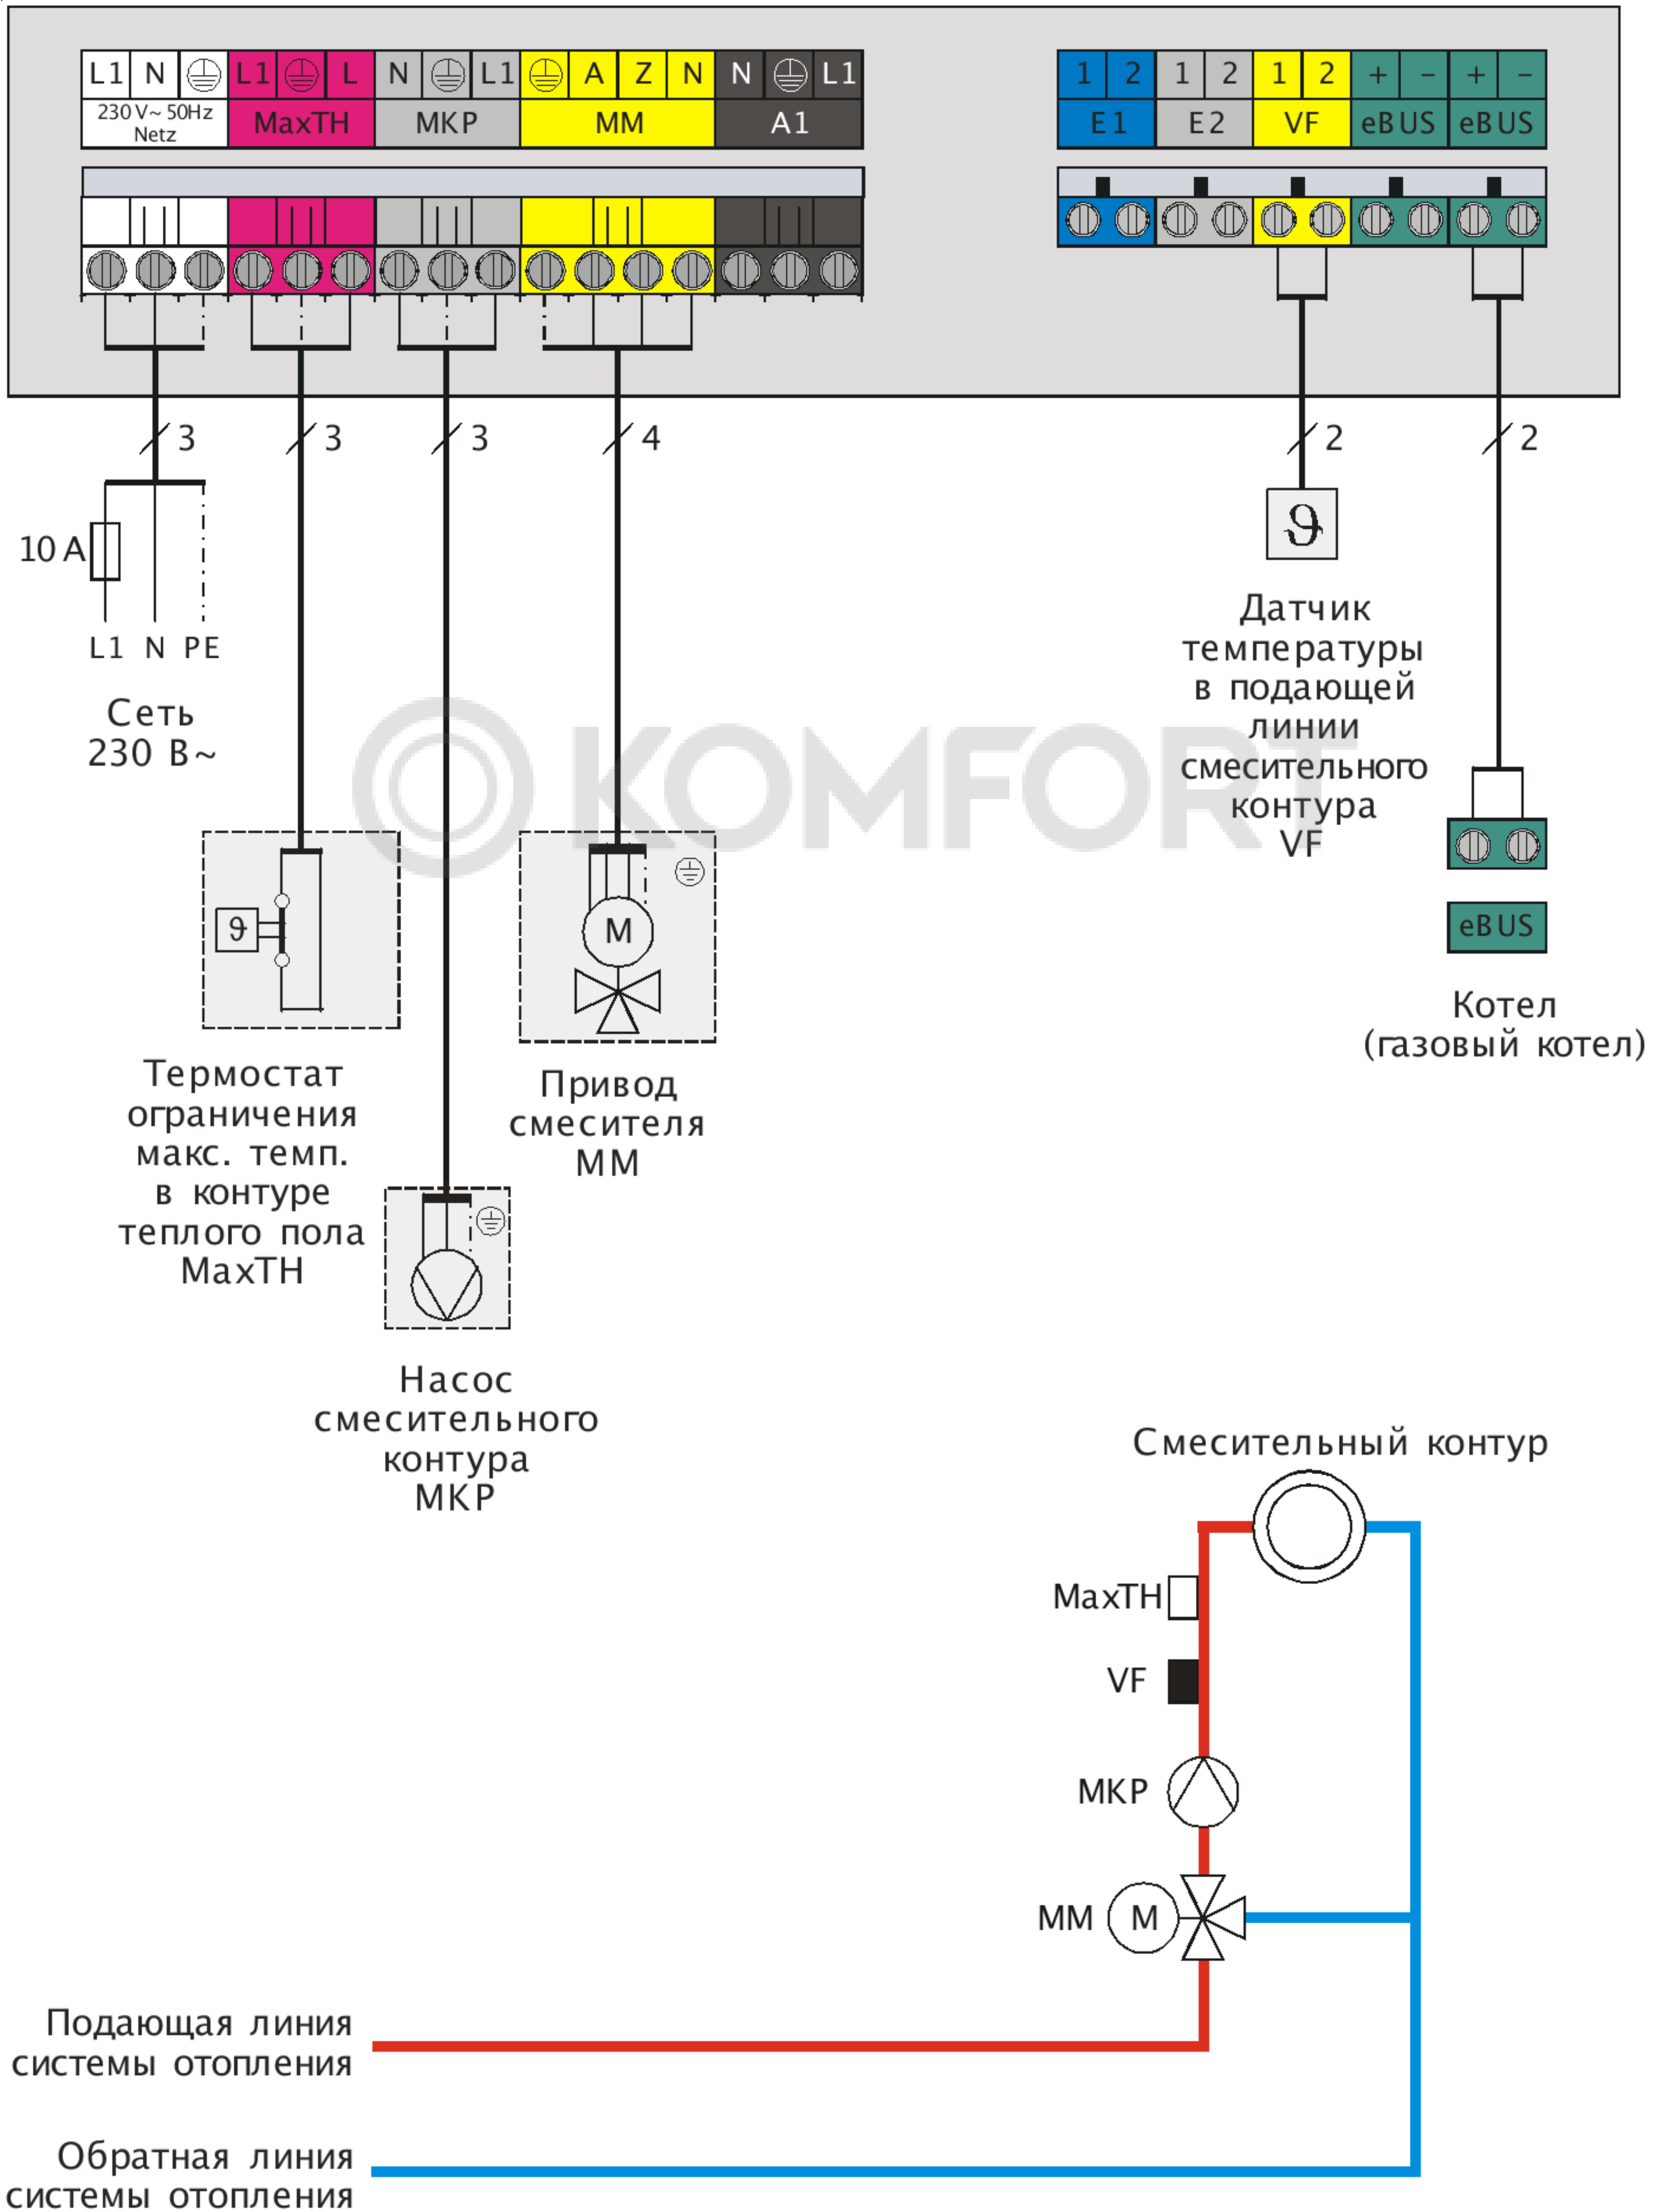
L1 N ⏚ L1 ⏚ L N ⏚ L1 ⏚ A Z N N ⏚ L1

230 V~ 50Hz Netz MaxTH MKP MM A1

1 2 1 2 1 2 + − + −

E1 E2 VF eBUS eBUS

3 3 3 4 2 2

10 A

L1 N PE

Сеть 230 В~

$\vartheta$

Датчик температуры в подающей линии смесительного контура VF

M

eBUS

Котел (газовый котел)

Термостат ограничения макс. темп. в контуре теплого пола MaxTH

Привод смесителя MM

Насос смесительного контура MKP

KOMFORT

Смесительный контур

MaxTH

VF

MKP

MM M

Подающая линия системы отопления

Обратная линия системы отопления